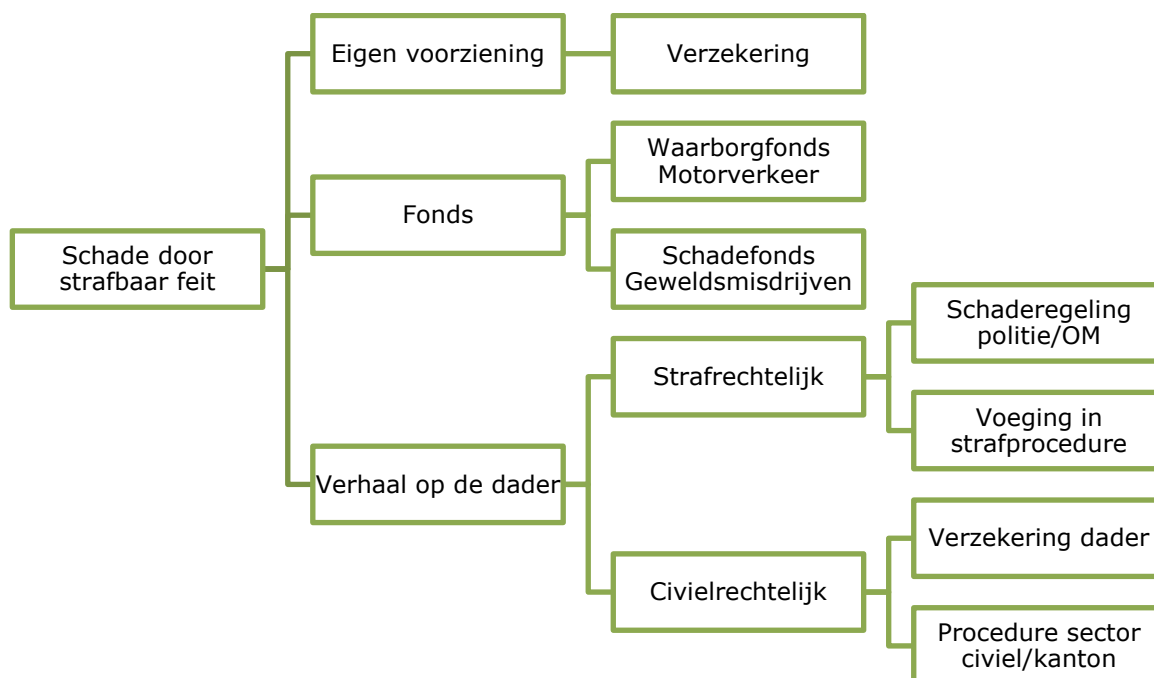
Schade door strafbaar feit

Eigen voorziening

Verzekering

Fonds

Waarborgfonds Motorverkeer

Schadefonds Geweldsmisdrijven

Verhaal op de dader

Strafrechtelijk

Schaderegeling politie/OM

Voeging in strafprocedure

Civielrechtelijk

Verzekering dader

Procedure sector civiel/kanton